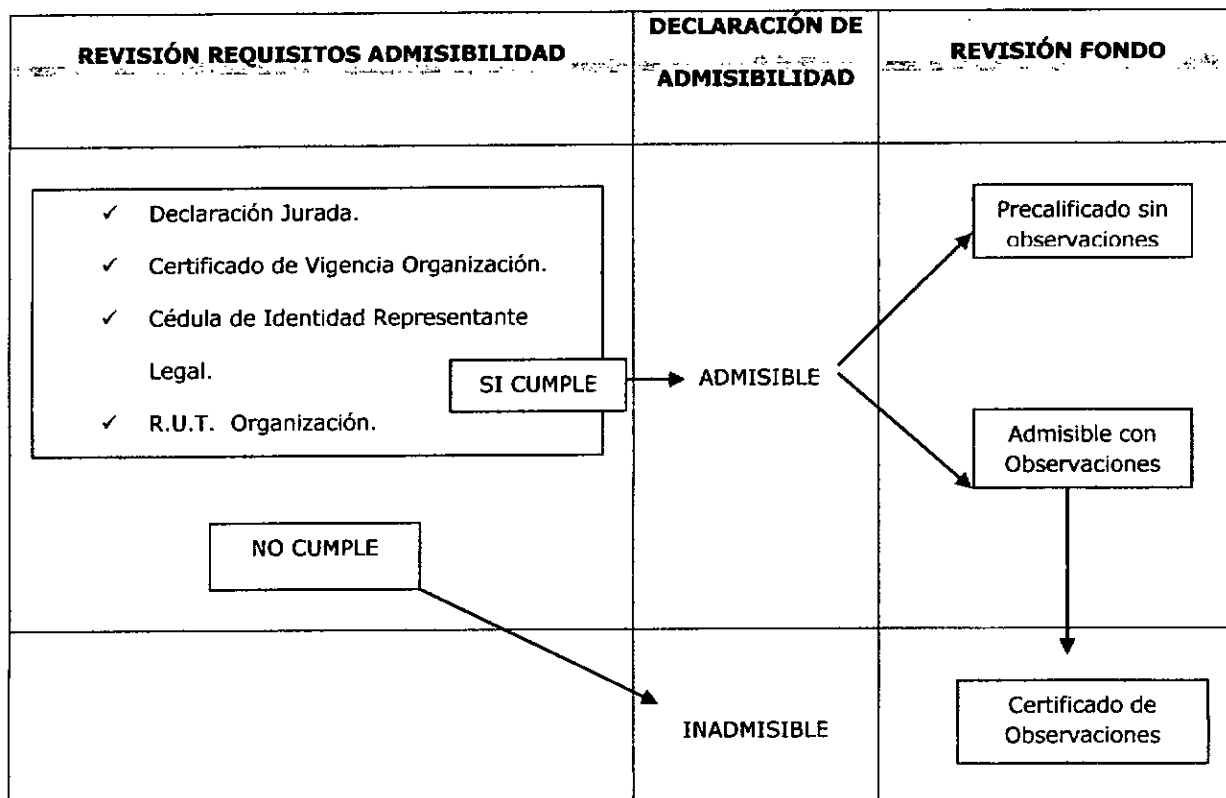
| REVISIÓN REQUISITOS ADMISIBILIDAD | DECLARACIÓN DE ADMISIBILIDAD | REVISIÓN FONDO |
|---|---|---|
| ✓ Declaración Jurada.<br>✓ Certificado de Vigencia Organización.<br>✓ Cédula de Identidad Representante Legal.<br>✓ R.U.T. Organización.<br>SI CUMPLE<br>NO CUMPLE | ADMISIBLE | Precalificado sin observaciones<br>Admisible con Observaciones |
| | INADMISIBLE | Certificado de Observaciones |